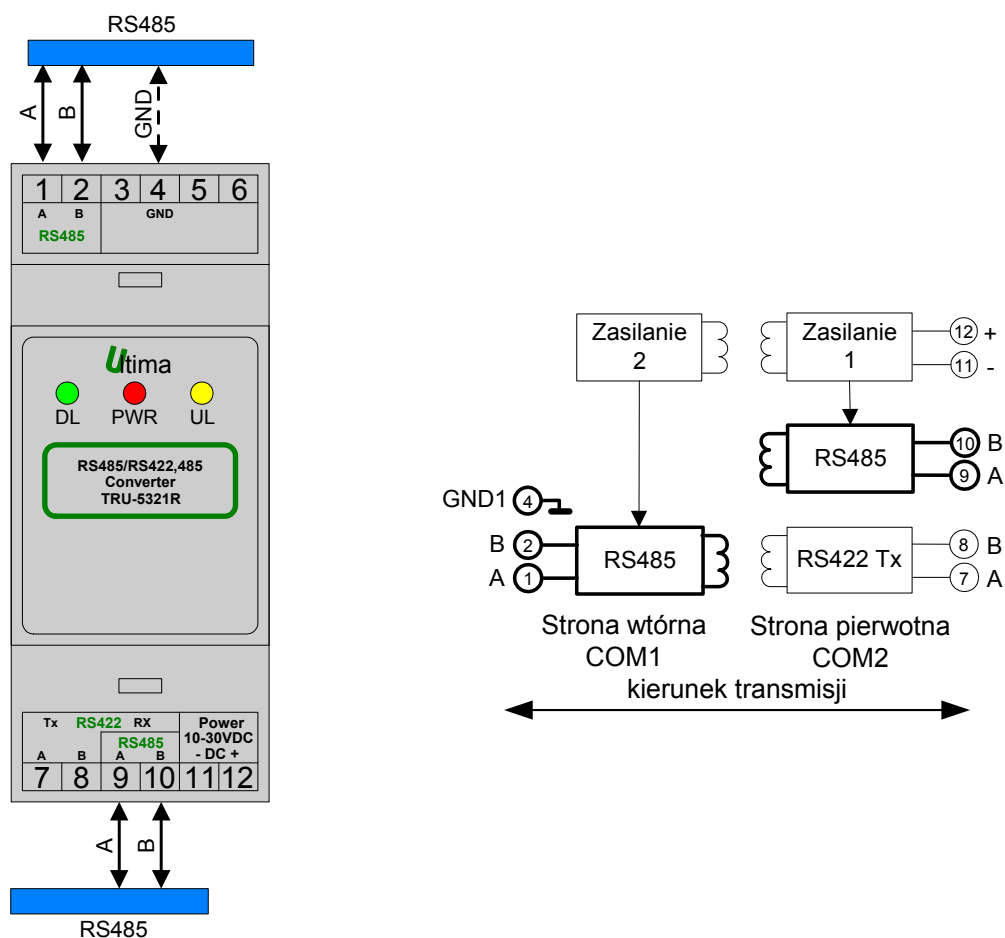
RS485

A B GND

1 2 3 4 5 6
A B GND
RS485

Ultima

DL PWR UL

RS485/RS422,485
Converter
TRU-5321R

Tx RS422 RX
RS485
A B A B
Power
10-30VDC
- DC +
7 8 9 10 11 12

A B

RS485

Zasilanie 2

Zasilanie 1

12 +
11 -

RS485

10 B
9 A

GND1 4

B 2
A 1

RS485

RS422 Tx

8 B
7 A

Strona wtórna
COM1

Strona pierwotna
COM2

kierunek transmisji